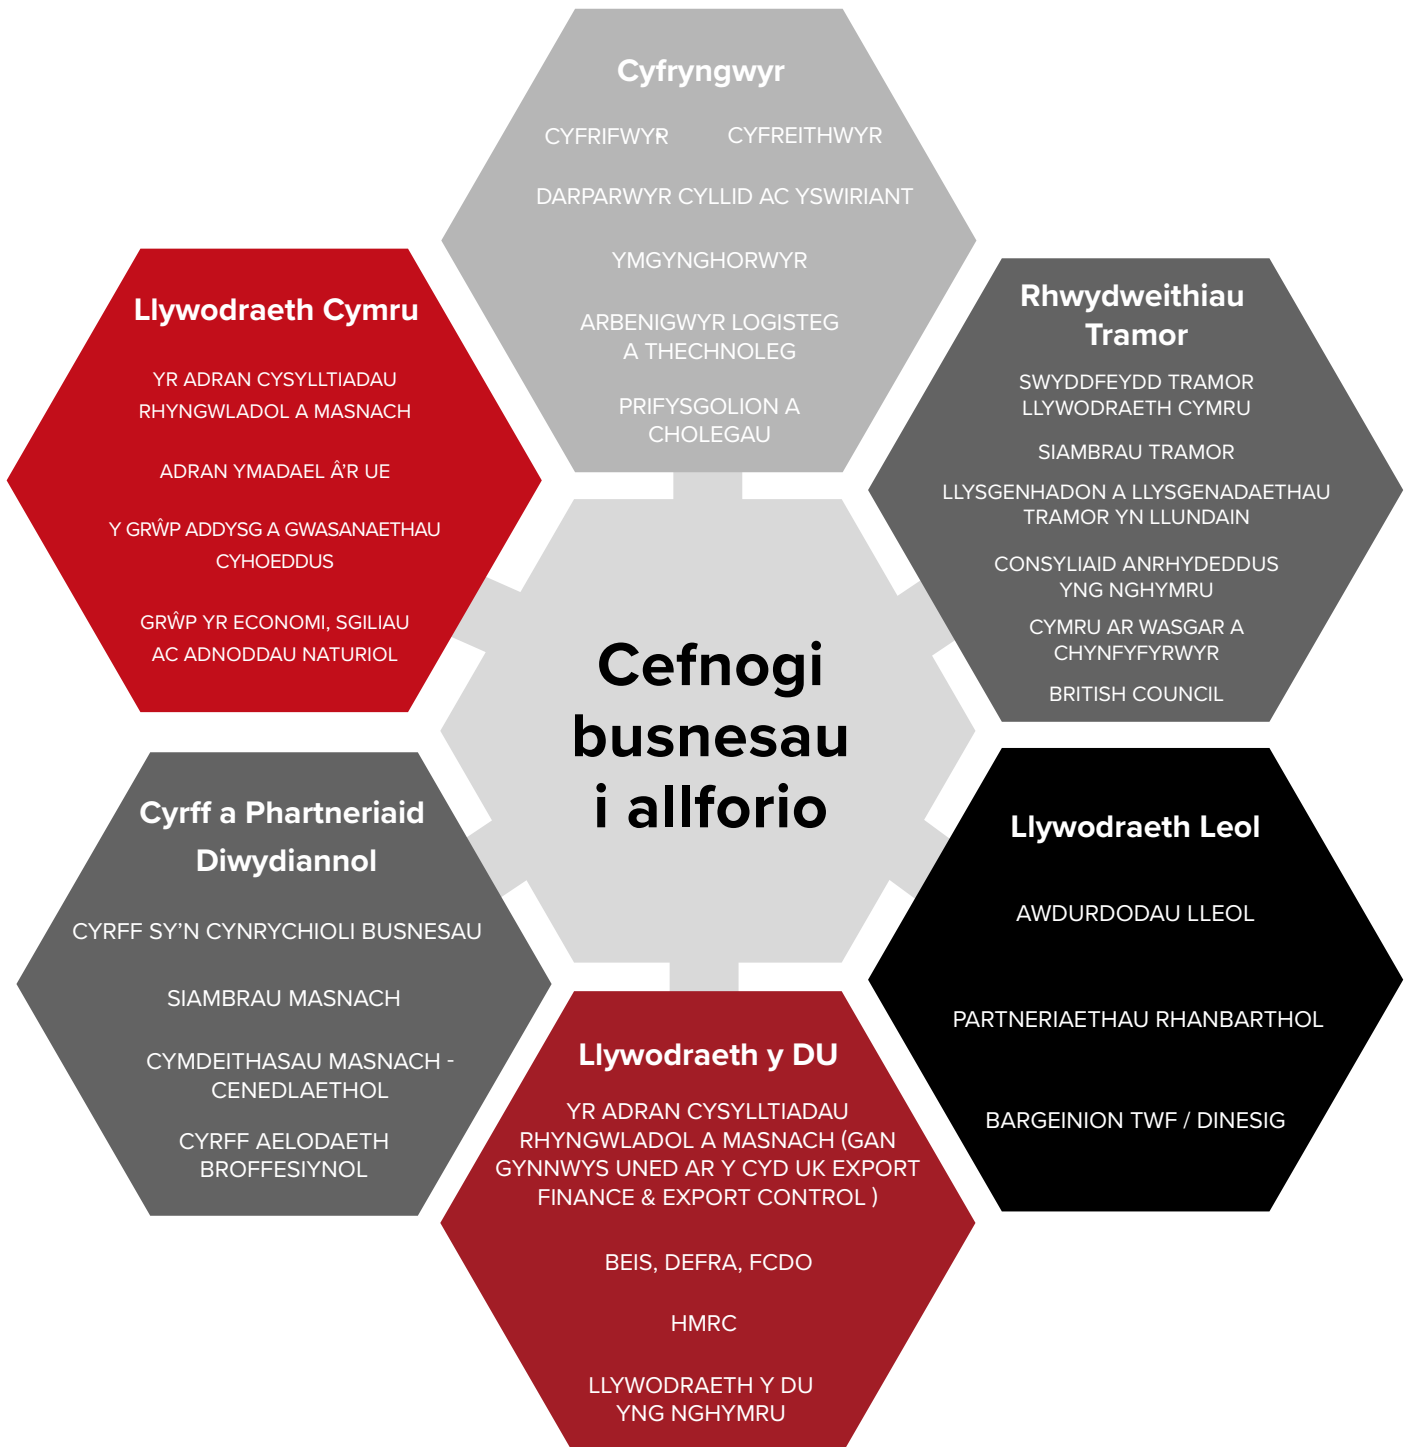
Cyfryngwyr

CYFRIFWYR CYFREITHWYR

DARPARWYR CYLLID AC YSWIRIANT

YMGYNGHORWYR

ARBENIGWYR LOGISTEG A THECHNOLEG

PRIFYSGOLION A CHOLEGAU

Llywodraeth Cymru

YR ADRAN CYSYLLTIADAU RHYNGWLADOL A MASNACH

ADRAN YMADAEL Â'R UE

Y GRŴP ADDYSG A GWASANAETHAU CYHOEDDUS

GRŴP YR ECONOMI, SGILIAU AC ADNODDAU NATURIOL

Rhwydweithiau Tramor

SWYDDFEYDD TRAMOR LLYWODRAETH CYMRU

SIAMBRAU TRAMOR

LLYSGENHADON A LLYSGENADAETHAU TRAMOR YN LLUNDAIN

CONSYLIAID ANRHYDEDDUS YNG NGHYMRU

CYMRU AR WASGAR A CHYNFYFYRWYR

BRITISH COUNCIL

Cefnogi busnesau i allforio

Cyrff a Phartneriaid Diwydiannol

CYRFF SY'N CYNRYCHIOLI BUSNESAU

SIAMBRAU MASNACH

CYMDEITHASAU MASNACH - CENEDLAETHOL

CYRFF AELODAETH BROFFESIYNOL

Llywodraeth Leol

AWDURDODAU LLEOL

PARTNERIAETHAU RHANBARTHOL

BARGEINION TWF / DINESIG

Llywodraeth y DU

YR ADRAN CYSYLLTIADAU RHYNGWLADOL A MASNACH (GAN GYNNWYS UNED AR Y CYD UK EXPORT FINANCE & EXPORT CONTROL )

BEIS, DEFRA, FCDO

HMRC

LLYWODRAETH Y DU YNG NGHYMRU